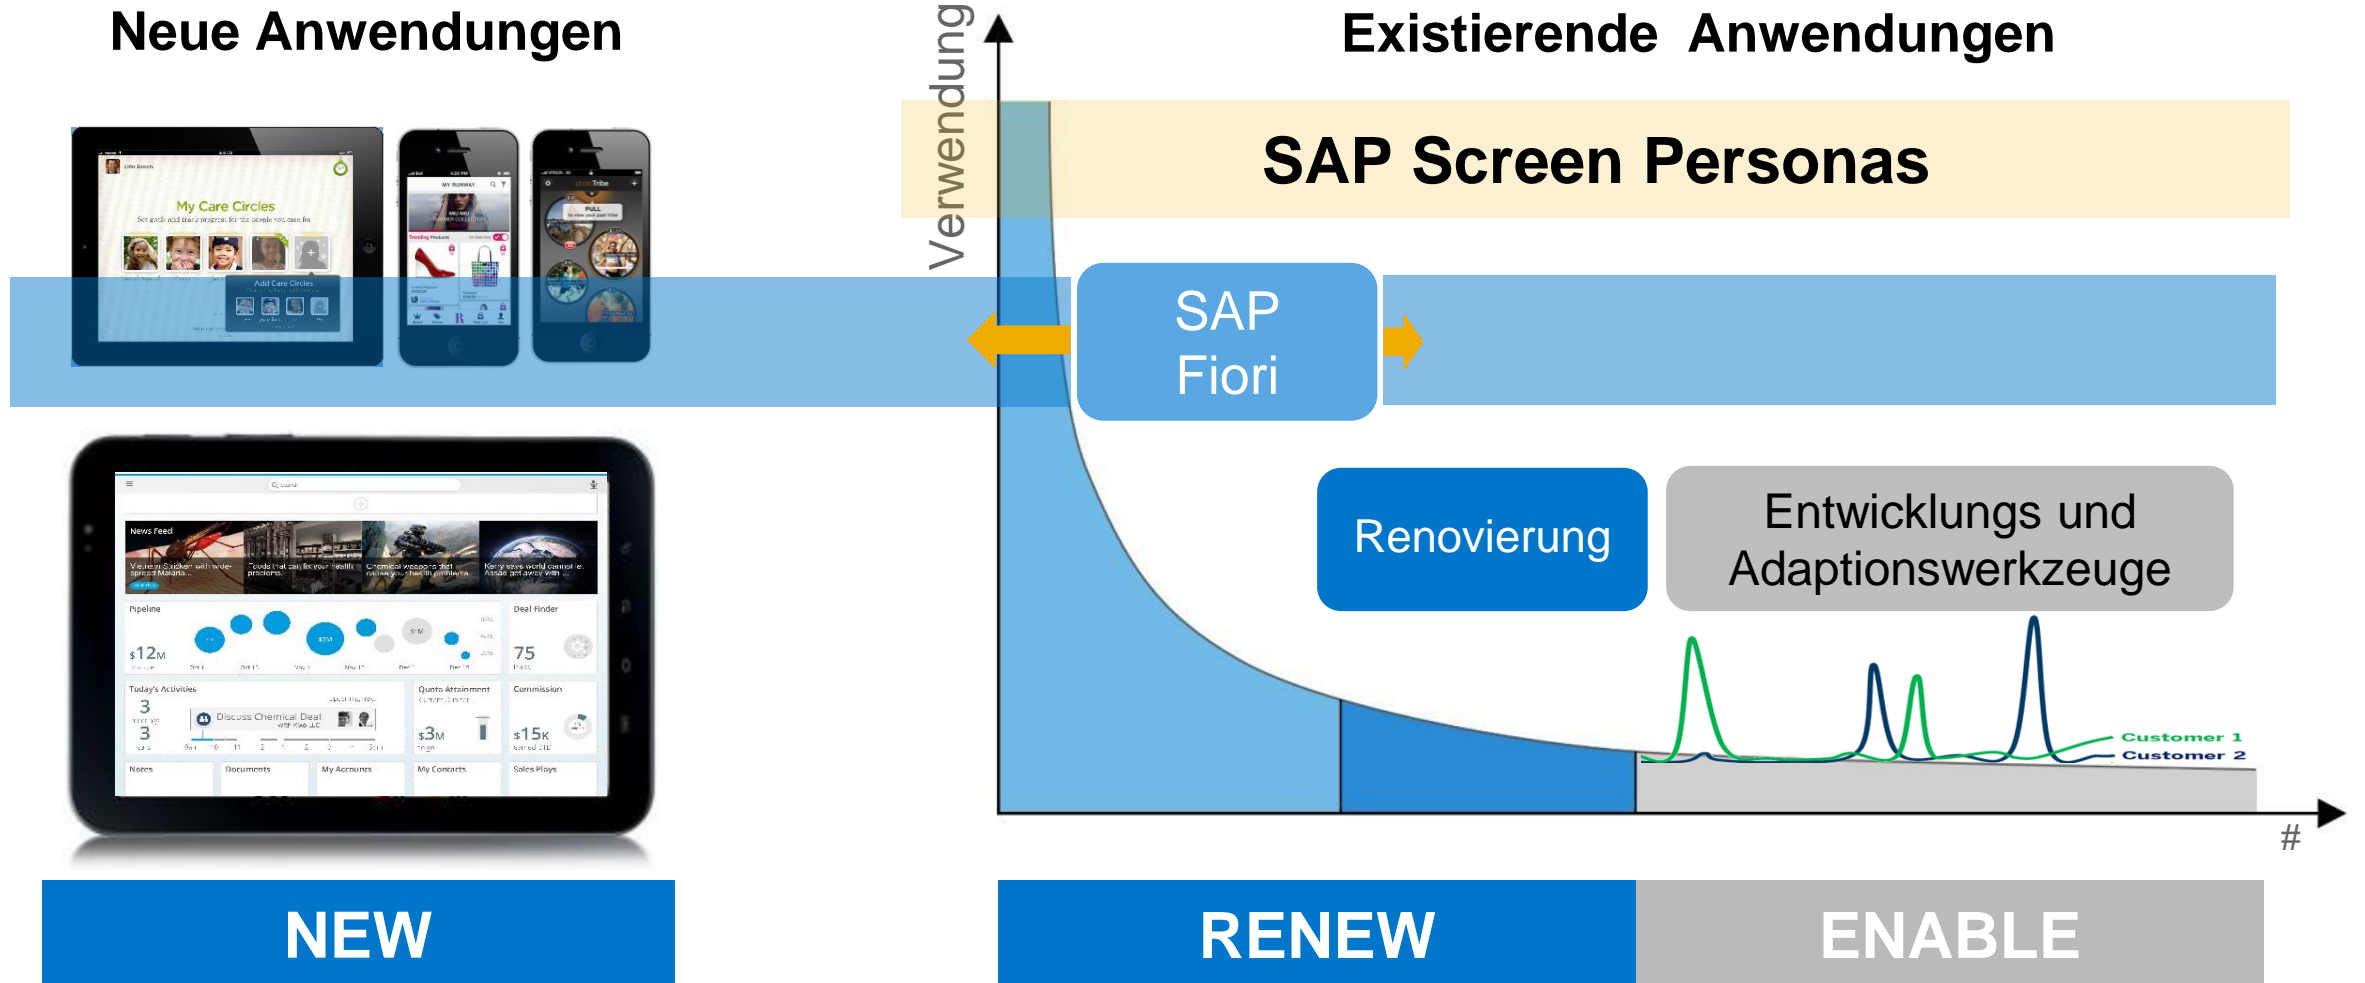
Neue Anwendungen

Existierende Anwendungen

Verwendung

SAP Screen Personas

SAP Fiori

Renovierung

Entwicklungs und Adaptionswerkzeuge

Customer 1
Customer 2

#

My Care Circles

Add Care Circles

News Feed

Pipeline

$12M

Deal Finder

75

Today's Activities

3

3

Discuss Chemical Deal

Quota Attainment

$3M

Commission

$15K

Notes

Documents

My Accounts

My Contacts

Sales Plays

NEW

RENEW

ENABLE